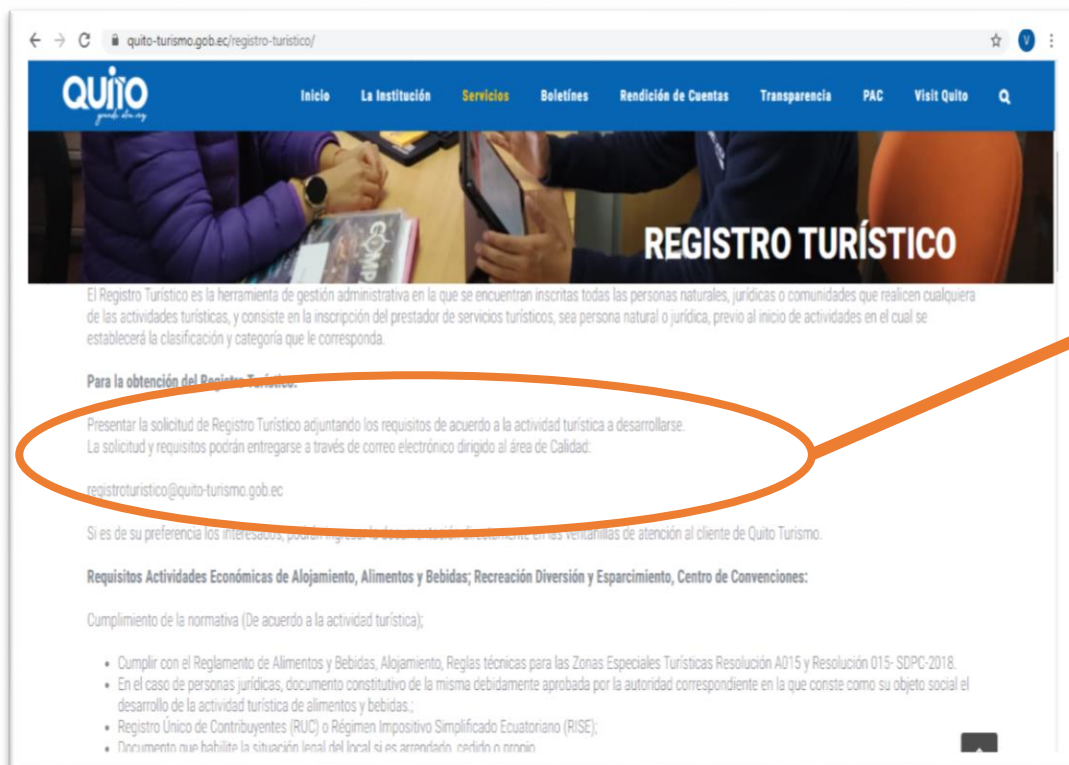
quito-turismo.gob.ec/registro-turistico/

QUITO

Inicio La Institución Servicios Boletínes Rendición de Cuentas Transparencia PAC Visit Quito

REGISTRO TURÍSTICO

El Registro Turístico es la herramienta de gestión administrativa en la que se encuentran inscritas todas las personas naturales, jurídicas o comunidades que realicen cualquiera de las actividades turísticas, y consiste en la inscripción del prestador de servicios turísticos, sea persona natural o jurídica, previo al inicio de actividades en el cual se establecerá la clasificación y categoría que le corresponda.

Para la obtención del Registro Turístico:

Presentar la solicitud de Registro Turístico adjuntando los requisitos de acuerdo a la actividad turística a desarrollarse.
La solicitud y requisitos podrán entregarse a través de correo electrónico dirigido al área de Calidad:

registroturistico@quito-turismo.gob.ec

Si es de su preferencia los interesados, podrán ingresar la documentación directamente en las ventanillas de atención al cliente de Quito Turismo.

Requisitos Actividades Económicas de Alojamiento, Alimentos y Bebidas; Recreación Diversión y Esparcimiento, Centro de Convenciones:

Cumplimiento de la normativa (De acuerdo a la actividad turística);

- Cumplir con el Reglamento de Alimentos y Bebidas, Alojamiento, Reglas técnicas para las Zonas Especiales Turísticas Resolución A015 y Resolución 015- SDPC-2018.
- En el caso de personas jurídicas, documento constitutivo de la misma debidamente aprobada por la autoridad correspondiente en la que conste como su objeto social el desarrollo de la actividad turística de alimentos y bebidas.;
- Registro Único de Contribuyentes (RUC) o Régimen Impositivo Simplificado Ecuatoriano (RISE);
- Documento que habilite la situación legal del local si es arrendado, cedido o propio